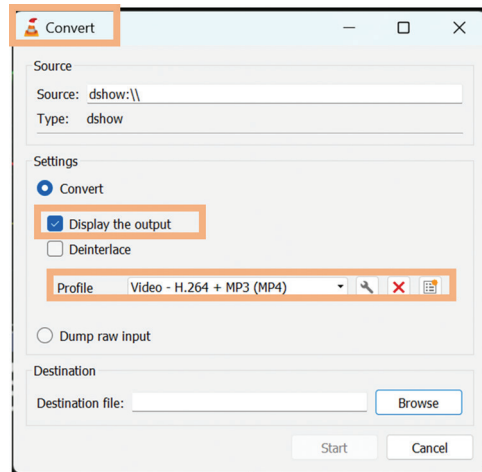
Convert

Source

Source: dshow:\\

Type: dshow

Settings

Convert

Display the output

Deinterlace

Profile Video - H.264 + MP3 (MP4)

Dump raw input

Destination

Destination file:

Browse

Start

Cancel